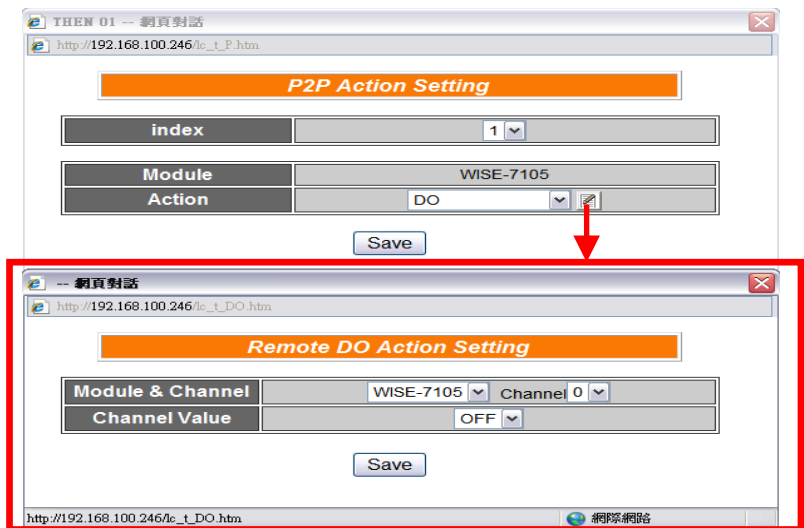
THEN 01 -- 網頁對話

http://192.168.100.246/lc_t_P.htm

P2P Action Setting

| index | 1 |
|---|---|

| Module | WISE-7105 |
|---|---|
| Action | DO |

Save

-- 網頁對話

http://192.168.100.246/lc_t_DO.htm

Remote DO Action Setting

| Module & Channel | WISE-7105 Channel 0 |
|---|---|
| Channel Value | OFF |

Save

http://192.168.100.246/lc_t_DO.htm

網際網路